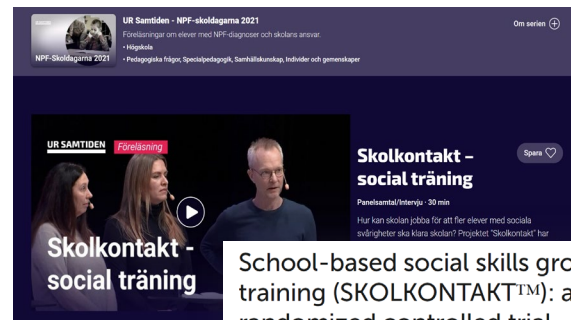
NPF-Skoldagarna 2021

UR Samtiden - NPF-skoldagarna 2021

Föreläsningar om elever med NPF-diagnoser och skolans ansvar.

• Högskola

• Pedagogiska frågor, Specialpedagogik, Samhällskunskap, Individer och gemenskaper

Om serien

UR SAMTIDEN Föreläsning

Skolkontakt - social träning

Skolkontakt – social träning

Spara

Panelsamtal/Intervju · 30 min

Hur kan skolan jobba för att fler elever med sociala svårigheter ska klara skolan? Projektet "Skolkontakt" har

School-based social skills gro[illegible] training (SKOLKONTAKT™): a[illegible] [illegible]